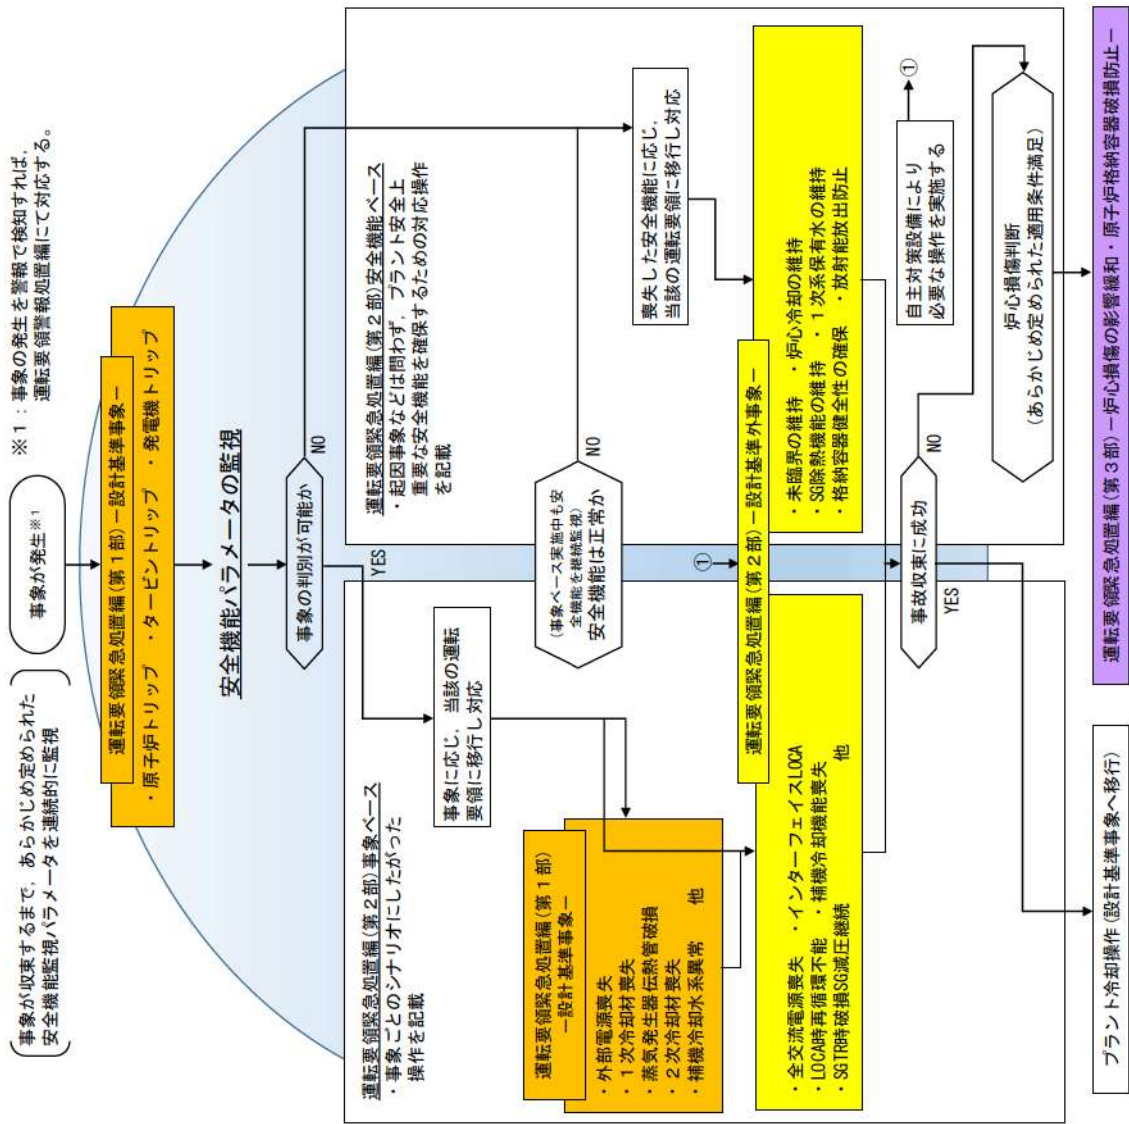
※1：事象の発生を警報で検知すれば、運転要領警報処置編にて対応する。

（事象が収束するまで，あらかじめ定められた安全機能監視パラメータを連続的に監視）

事象が発生※1

運転要領緊急処置編（第1部）－設計基準事象－
・原子炉トリップ　・タービントリップ　・発電機トリップ

安全機能パラメータの監視

事象の判別が可能か

YES

NO

運転要領緊急処置編（第2部）事象ベース
・事象ごとのシナリオにしたがった操作を記載

事象に応じ，当該の運転要領に移行し対応

運転要領緊急処置編（第1部）
－設計基準事象－
・外部電源喪失
・1次冷却材喪失
・蒸気発生器伝熱管破損
・2次冷却材喪失
・補機冷却水系異常　他

運転要領緊急処置編（第2部）安全機能ベース
・起因事象などは問わず，プラント安全上重要な安全機能を確保するための対応操作を記載

（事象ベース実施中も安全機能を継続監視）
安全機能は正常か

NO

喪失した安全機能に応じ，当該の運転要領に移行し対応

①

運転要領緊急処置編（第2部）－設計基準外事象－
・未臨界の維持　・炉心冷却の維持
・SG除熱機能の維持　・1次系保有水の維持
・格納容器健全性の確保・放射能放出防止
・全交流電源喪失　・インターフェイスLOCA
・LOCA時再循環不能　・補機冷却機能喪失
・SGTR時破損SG減圧継続　他

①

自主対策設備により必要な操作を実施する

事故収束に成功

YES

NO

炉心損傷判断
（あらかじめ定められた適用条件満足）

運転要領緊急処置編（第3部）－炉心損傷の影響緩和・原子炉格納容器破損防止－

プラント冷却操作（設計基準事象へ移行）